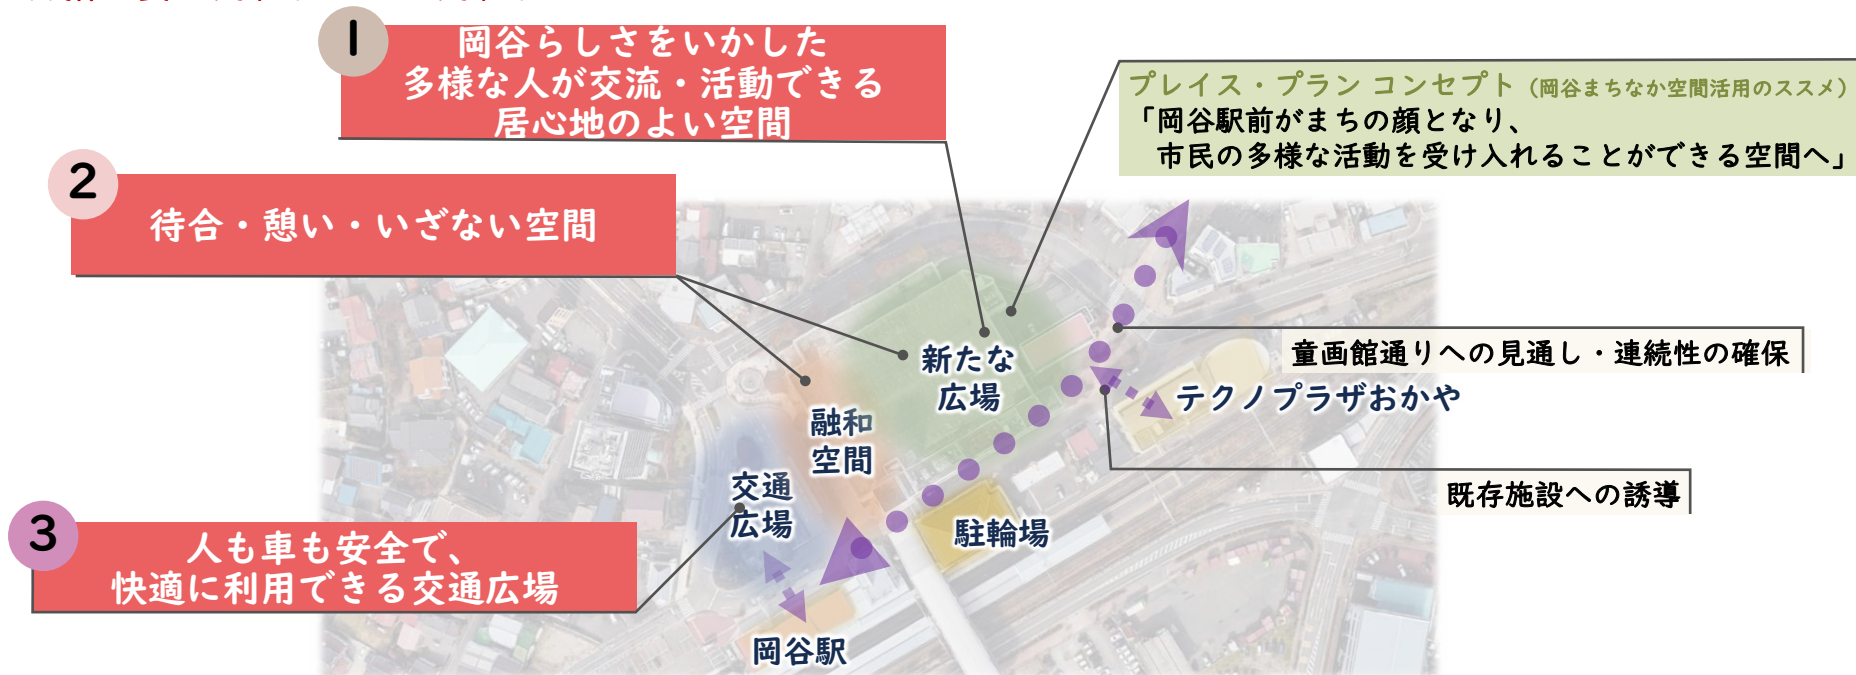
1
岡谷らしさをいかした
多様な人が交流・活動できる
居心地のよい空間

プレイス・プラン コンセプト（岡谷まちなか空間活用のススメ）
「岡谷駅前がまちの顔となり、
市民の多様な活動を受け入れることができる空間へ」

2
待合・憩い・いざない空間

新たな
広場

童画館通りへの見通し・連続性の確保

テクノプラザおかや

融和
空間

交通
広場

既存施設への誘導

駐輪場

3
人も車も安全で、
快適に利用できる交通広場

岡谷駅